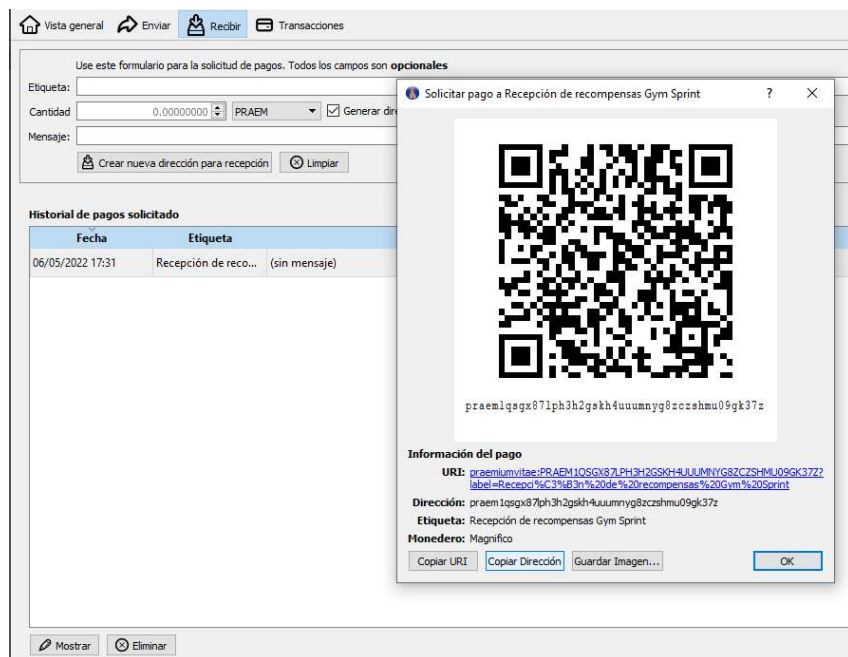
Vista general Enviar Recibir Transacciones

Use este formulario para la solicitud de pagos. Todos los campos son **opcionales**

Etiqueta:

Cantidad 0.00000000 PRAEM Generar dir

Mensaje:

Crear nueva dirección para recepción Limpiar

Historial de pagos solicitado

| Fecha | Etiqueta | |
|---|---|---|
| 06/05/2022 17:31 | Recepción de reco... | (sin mensaje) |

Mostrar Eliminar

Solicitar pago a Recepción de recompensas Gym Sprint ? X

praem1qsgx87lph3h2gskh4uuumnyg8zczshmu09gk37z

Información del pago

URI: praemiumvitae:PRAEM1QSGX87LPH3H2GSKH4UUUMNYG8ZCZSHMU09GK37Z?label=Recepci%C3%B3n%20de%20recompensas%20Gym%20Sprint

Dirección: praem1qsgx87lph3h2gskh4uuumnyg8zczshmu09gk37z

Etiqueta: Recepción de recompensas Gym Sprint

Monedero: Magnifico

Copiar URI Copiar Dirección Guardar Imagen... OK